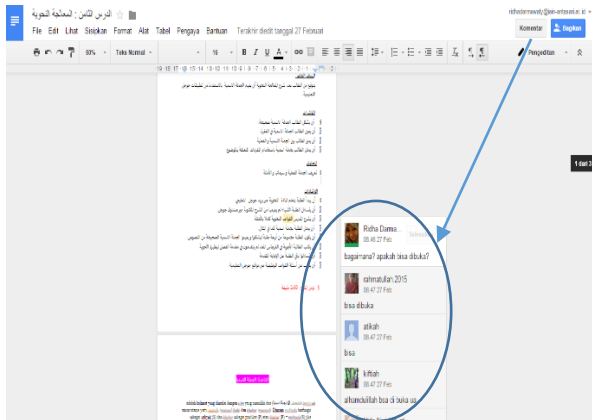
الدرس الثامن : المعالجة النحوية
File Edit Lihat Sisipkan Format Alat Tabel Pengaya Bantuan Terakhir diedit tanggal 27 Februari
ridhadamawati@ikan-antasari.ac.id
Komentar
Bagikan
80%
Teks Normal
16
Pengeditan
1 dari 3
Ridha Dama...
08.47 27 Feb
bagaimana? apakah bisa dibuka?
rahmatullah 2015
08.47 27 Feb
bisa dibuka
atikah
08.47 27 Feb
bisa
kiftiah
08.47 27 Feb
alhamdulilah bisa di buka ya
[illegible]